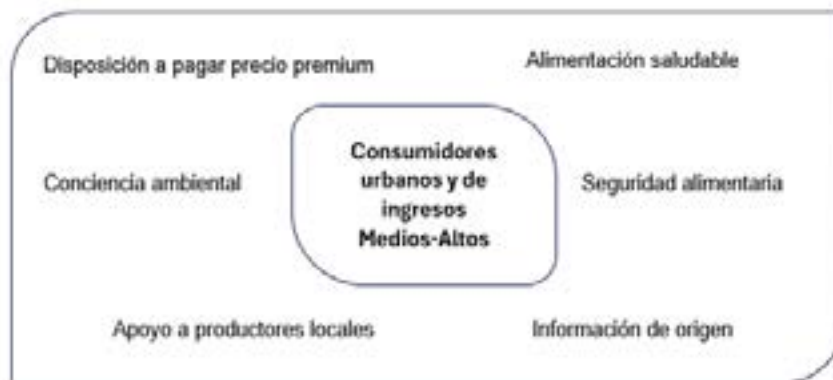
Disposición a pagar precio premium

Alimentación saludable

Conciencia ambiental

Consumidores urbanos y de ingresos Medios-Altos

Seguridad alimentaria

Apoyo a productores locales

Información de origen